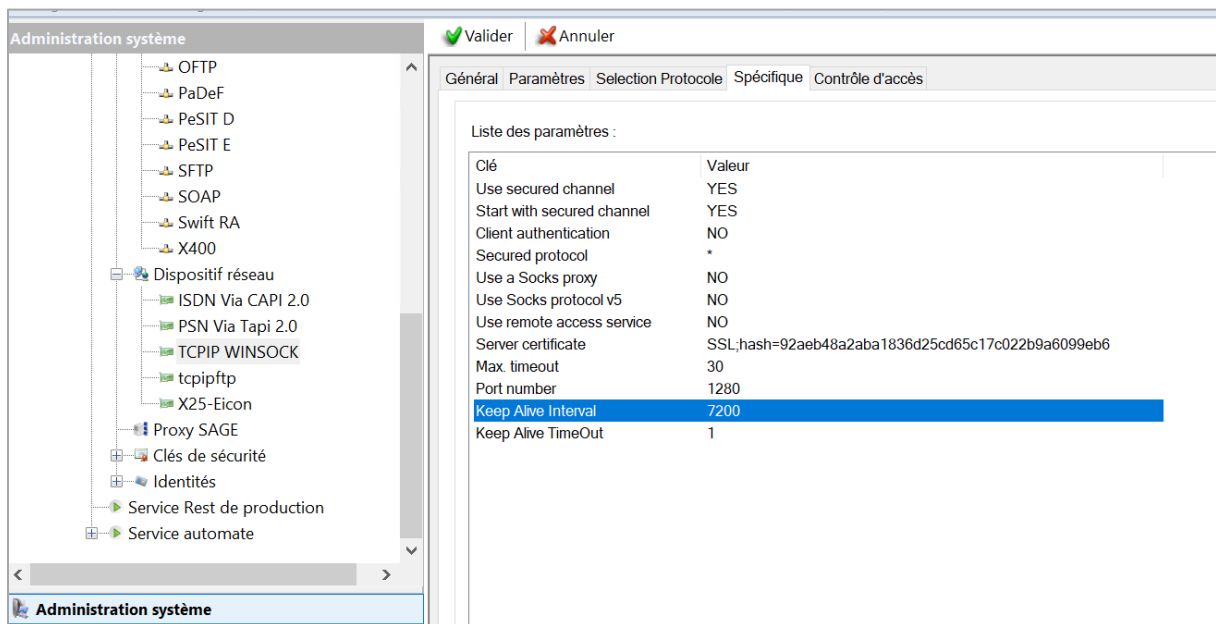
Administration système

OFTP
PaDeF
PeSIT D
PeSIT E
SFTP
SOAP
Swift RA
X400
Dispositif réseau
ISDN Via CAPI 2.0
PSN Via Tapi 2.0
TCPIP WINSOCK
tcpipftp
X25-Eicon
Proxy SAGE
Clés de sécurité
Identités
Service Rest de production
Service automate

Administration système

Valider
Annuler

Général
Paramètres
Selection Protocole
Spécifique
Contrôle d'accès

Liste des paramètres :

| Clé | Valeur |
|---|---|
| Use secured channel | YES |
| Start with secured channel | YES |
| Client authentication | NO |
| Secured protocol | * |
| Use a Socks proxy | NO |
| Use Socks protocol v5 | NO |
| Use remote access service | NO |
| Server certificate | SSL;hash=92aeb48a2aba1836d25cd65c17c022b9a6099eb6 |
| Max. timeout | 30 |
| Port number | 1280 |
| Keep Alive Interval | 7200 |
| Keep Alive TimeOut | 1 |